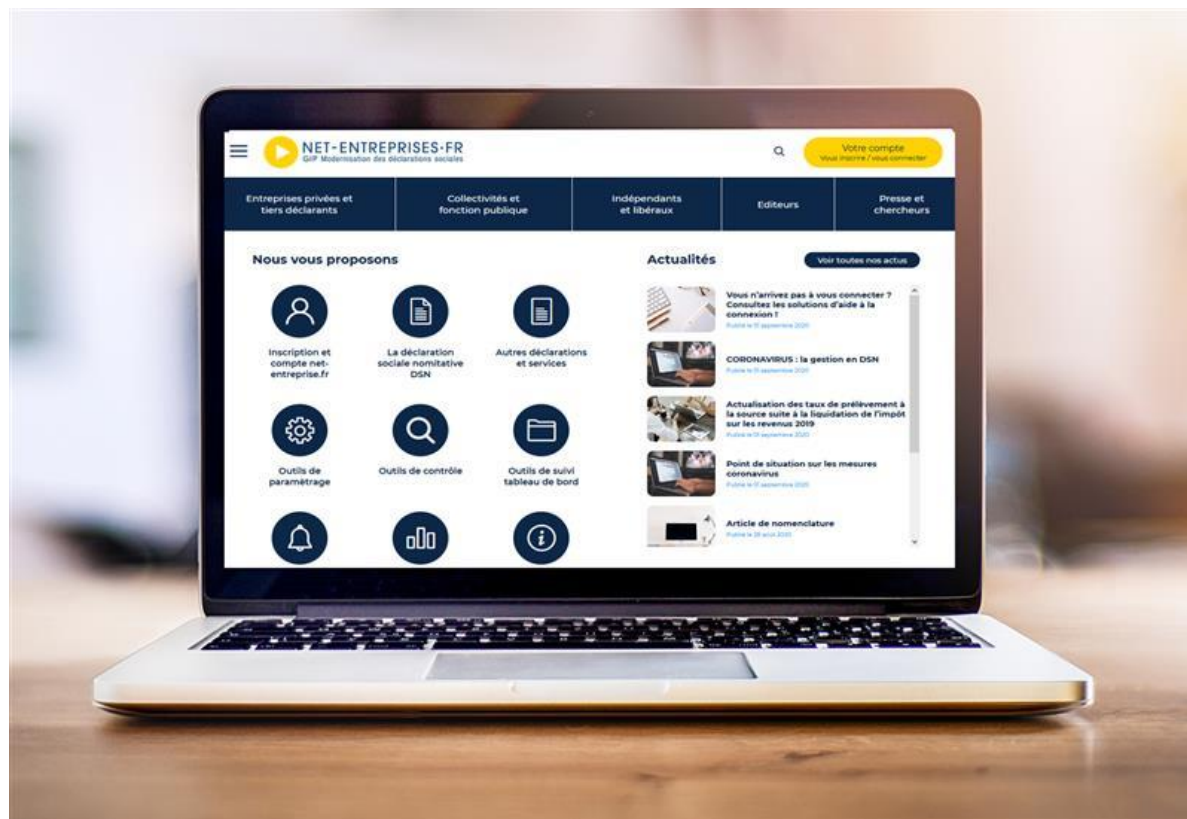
NET-ENTREPRISES·FR
GIP Modernisation des déclarations sociales

Votre compte
Vous inscrire / vous connecter

Entreprises privées et tiers déclarants

Collectivités et fonction publique

Indépendants et libéraux

Editeurs

Presse et chercheurs

Nous vous proposons

Inscription et compte net-entreprise.fr

La déclaration sociale nominative DSN

Autres déclarations et services

Outils de paramètrage

Outils de contrôle

Outils de suivi tableau de bord

Actualités

Voir toutes nos actus

Vous n'arrivez pas à vous connecter ? Consultez les solutions d'aide à la connexion !
Publié le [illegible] septembre 2020

CORONAVIRUS : la gestion en DSN
Publié le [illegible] septembre 2020

Actualisation des taux de prélèvement à la source suite à la liquidation de l'impôt sur les revenus 2019
Publié le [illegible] septembre 2020

Point de situation sur les mesures coronavirus
Publié le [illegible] septembre 2020

Article de nomenclature
Publié le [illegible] août 2020